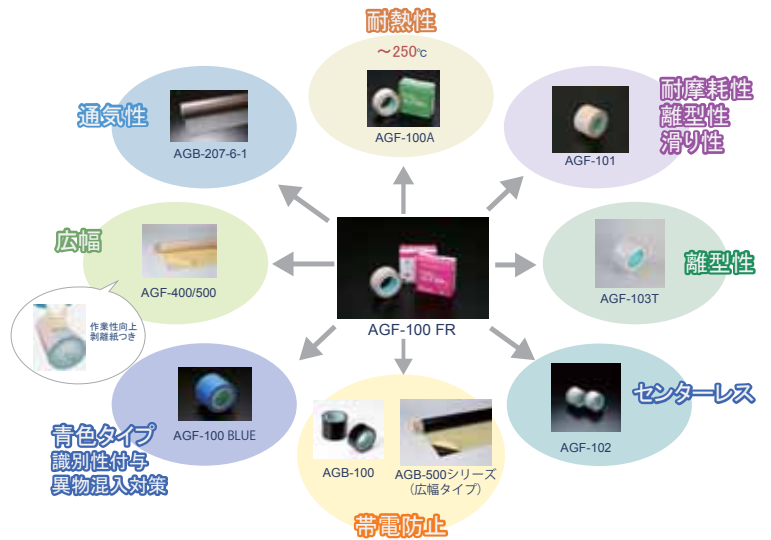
耐熱性
～250℃
AGF-100A

通気性
AGB-207-6-1

耐摩耗性
離型性
滑り性
AGF-101

広幅
AGF-400/500

作業性向上
剥離紙つき

AGF-100 FR

離型性
AGF-103T

青色タイプ
識別性付与
異物混入対策
AGF-100 BLUE

AGB-100

AGB-500シリーズ
（広幅タイプ）

帯電防止

センターレス
AGF-102